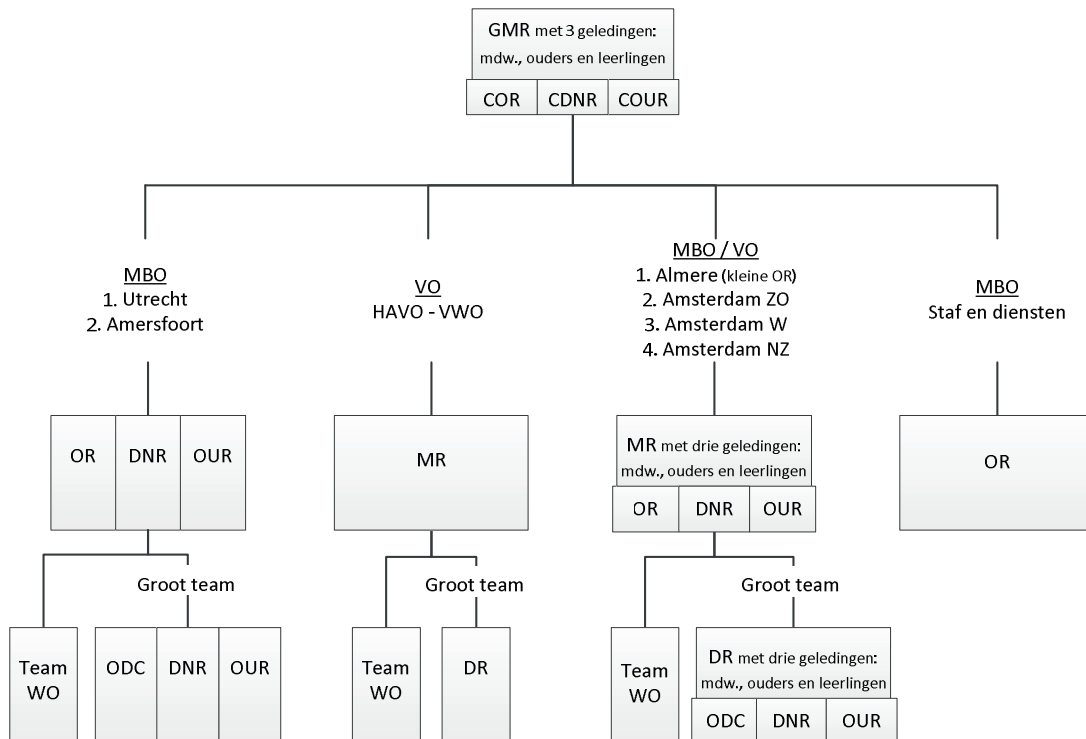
GMR met 3 geledingen: mdw., ouders en leerlingen

COR | CDNR | COUR

MBO
1. Utrecht
2. Amersfoort

VO
HAVO - VWO

MBO / VO
1. Almere (kleine OR)
2. Amsterdam ZO
3. Amsterdam W
4. Amsterdam NZ

MBO
Staf en diensten

OR | DNR | OUR

MR

MR met drie geledingen: mdw., ouders en leerlingen

OR | DNR | OUR

OR

Groot team

Team WO

ODC | DNR | OUR

Groot team

Team WO

DR

Groot team

Team WO

DR met drie geledingen: mdw., ouders en leerlingen

ODC | DNR | OUR